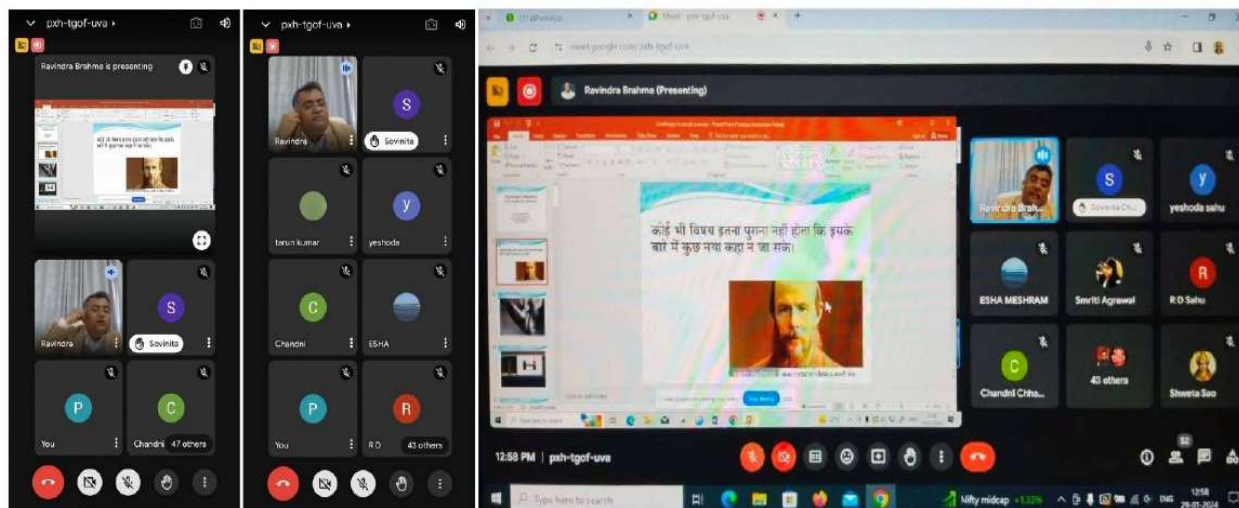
pxh-tgof-uva

Ravindra Brahme is presenting

Ravindra
S
Sovinita
P
You
C
Chandni 47 others

pxh-tgof-uva

Ravindra
S
Sovinita
tarun kumar
y
yeshoda
C
Chandni
ESHA
P
You
R
R D 43 others

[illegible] | Meet - pxh-tgof-uva
meet.google.com/pxh-tgof-uva

Ravindra Brahme (Presenting)

कोई भी विषय इतना पुराना नहीं होता कि इसके बारे में कुछ नया कहा न जा सके।

Ravindra Brah...
S
Sovinita Chu...
y
yeshoda sahu
ESHA MESHRAM
Smriti Agrawal
R
R D Sahu
C
Chandni Chha...
43 others
Shweta Sao

12:58 PM | pxh-tgof-uva

52

Type here to search
Nifty midcap +1.32%
ENG
12:58
29-01-2024